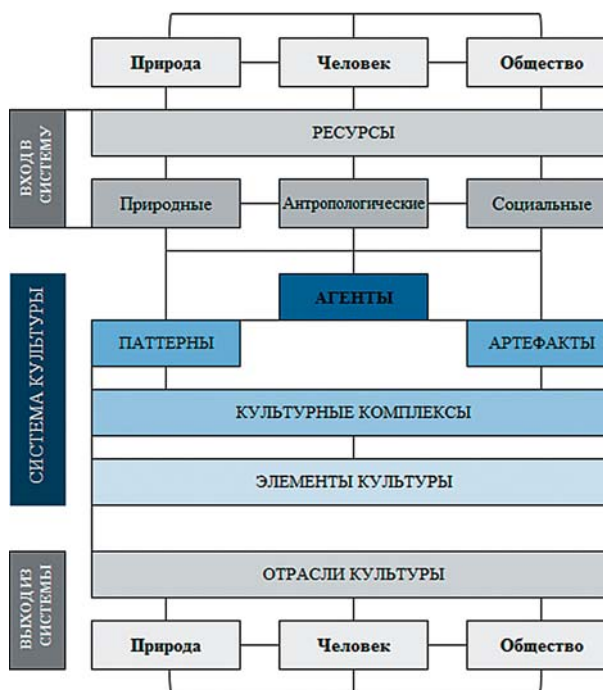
Природа
Человек
Общество

ВХОД В СИСТЕМУ

РЕСУРСЫ

Природные
Антропологические
Социальные

СИСТЕМА КУЛЬТУРЫ

АГЕНТЫ

ПАТТЕРНЫ
АРТЕФАКТЫ

КУЛЬТУРНЫЕ КОМПЛЕКСЫ

ЭЛЕМЕНТЫ КУЛЬТУРЫ

ВЫХОД ИЗ СИСТЕМЫ

ОТРАСЛИ КУЛЬТУРЫ

Природа
Человек
Общество